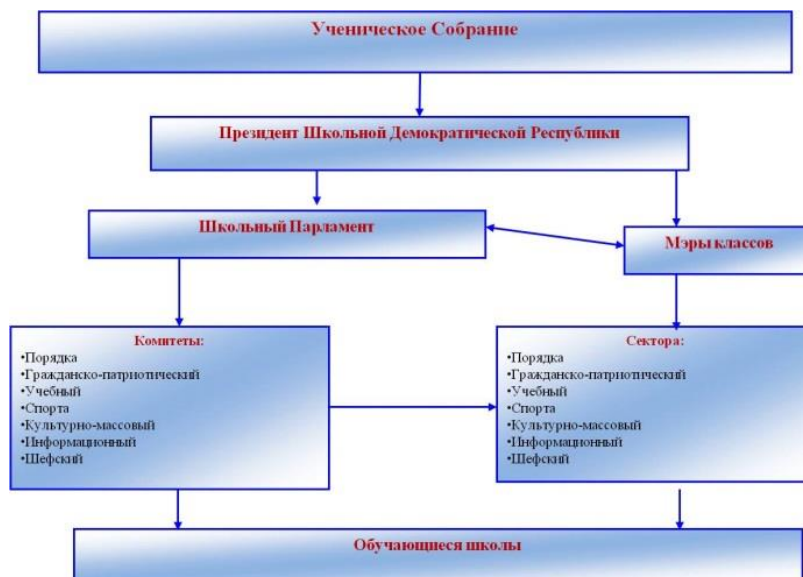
Ученическое Собрание

Президент Школьной Демократической Республики

Школьный Парламент

Мэры классов

Комитеты:
•Порядка
•Гражданско-патриотический
•Учебный
•Спорта
•Культурно-массовый
•Информационный
•Шефский

Сектора:
•Порядка
•Гражданско-патриотический
•Учебный
•Спорта
•Культурно-массовый
•Информационный
•Шефский

Обучающиеся школы